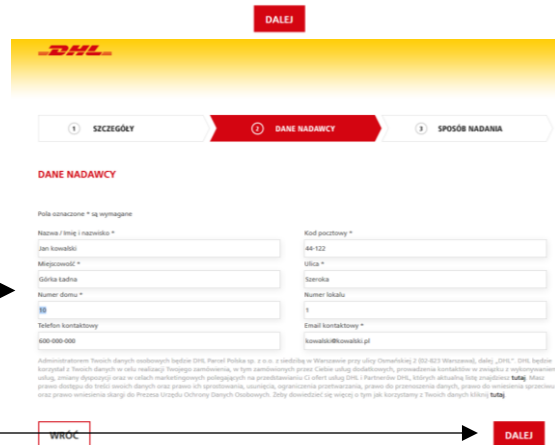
DALEJ

DHL

1 SZCZEGÓŁY

2 DANE NADAWCY

3 SPOSÓB NADANIA

DANE NADAWCY

Pola oznaczone * są wymagane

Nazwa / Imię i nazwisko *

Jan kowalski

Kod pocztowy *

44-122

Miejscowość *

Górka-Ładna

Ulica *

Szeroka

Numer domu *

10

Numer lokalu

1

Telefon kontaktowy

600-000-000

Email kontaktowy *

kowalski@kowalski.pl

Administratorem Twoich danych osobowych będzie DHL Parcel Polska sp. z o.o. z siedzibą w Warszawie przy ulicy Osmańskiej 2 (02-823 Warszawa), dalej: „DHL". DHL będzie korzystał z Twoich danych w celu realizacji Twojego zamówienia, w tym zamówionych przez Ciebie usług dodatkowych, prowadzenia kontaktów w związku z wykonywaniem usług, zmiany dyspozycji oraz w celach marketingowych polegających na przedstawieniu Ci ofert usług DHL i Partnerów DHL, których aktualną listę znajdziesz tutaj. Masz prawo dostępu do treści swoich danych oraz prawo ich sprostowania, usunięcia, ograniczenia przetwarzania, prawo do przenoszenia danych, prawo do wniesienia sprzeciwu oraz prawo wniesienia skargi do Prezesa Urzędu Ochrony Danych Osobowych. Żeby dowiedzieć się więcej o tym jak korzystamy z Twoich danych kliknij tutaj.

WRÓĆ

DALEJ